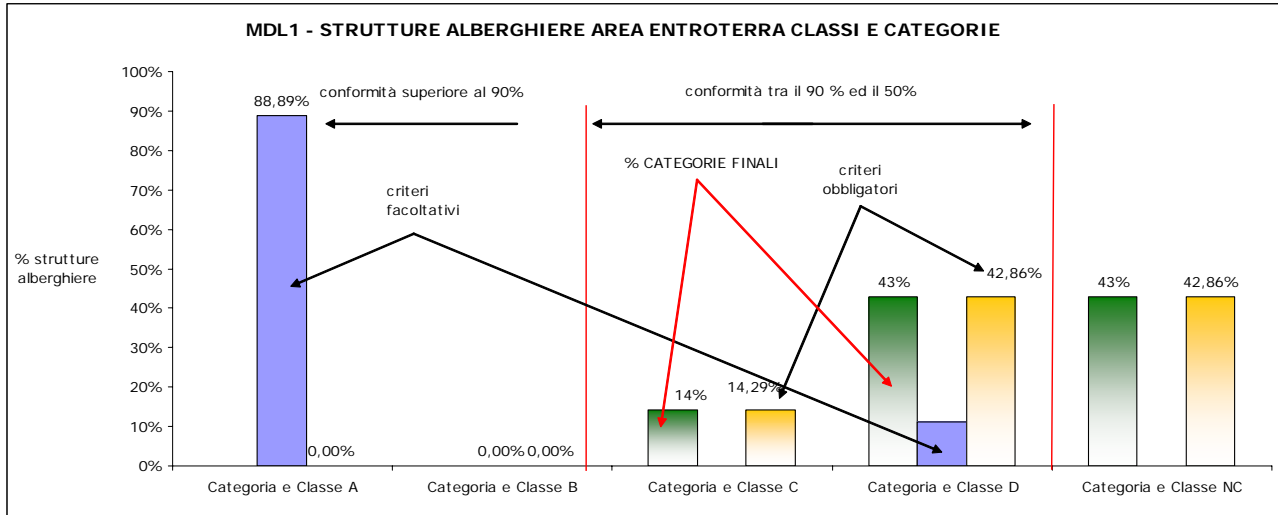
MDL1 - STRUTTURE ALBERGHIERE AREA ENTROTERRA CLASSI E CATEGORIE

100%
90%
80%
70%
60%
50%
40%
30%
20%
10%
0%

% strutture alberghiere

88,89%
conformità superiore al 90%
conformità tra il 90 % ed il 50%
% CATEGORIE FINALI
criteri obbligatori
criteri facoltativi
43%
42,86%
43%
42,86%
14%
14,29%
0,00%
0,00% 0,00%

Categoria e Classe A
Categoria e Classe B
Categoria e Classe C
Categoria e Classe D
Categoria e Classe NC